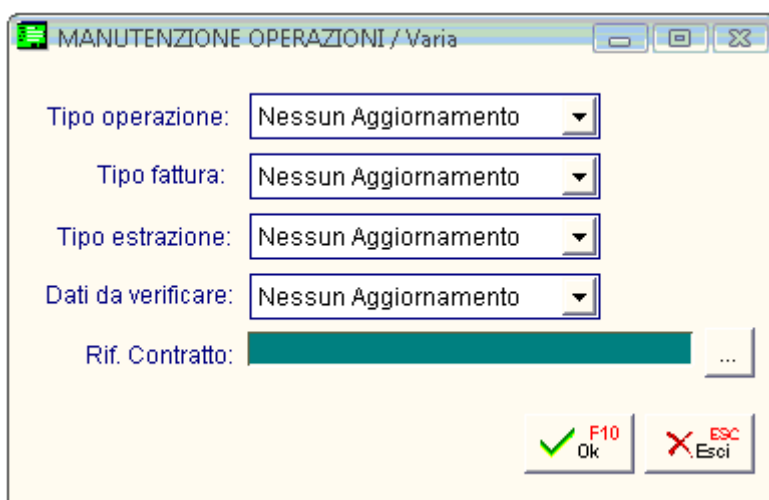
MANUTENZIONE OPERAZIONI / Varia

Tipo operazione: Nessun Aggiornamento

Tipo fattura: Nessun Aggiornamento

Tipo estrazione: Nessun Aggiornamento

Dati da verificare: Nessun Aggiornamento

Rif. Contratto: ...

F10
Ok

ESC
Esci